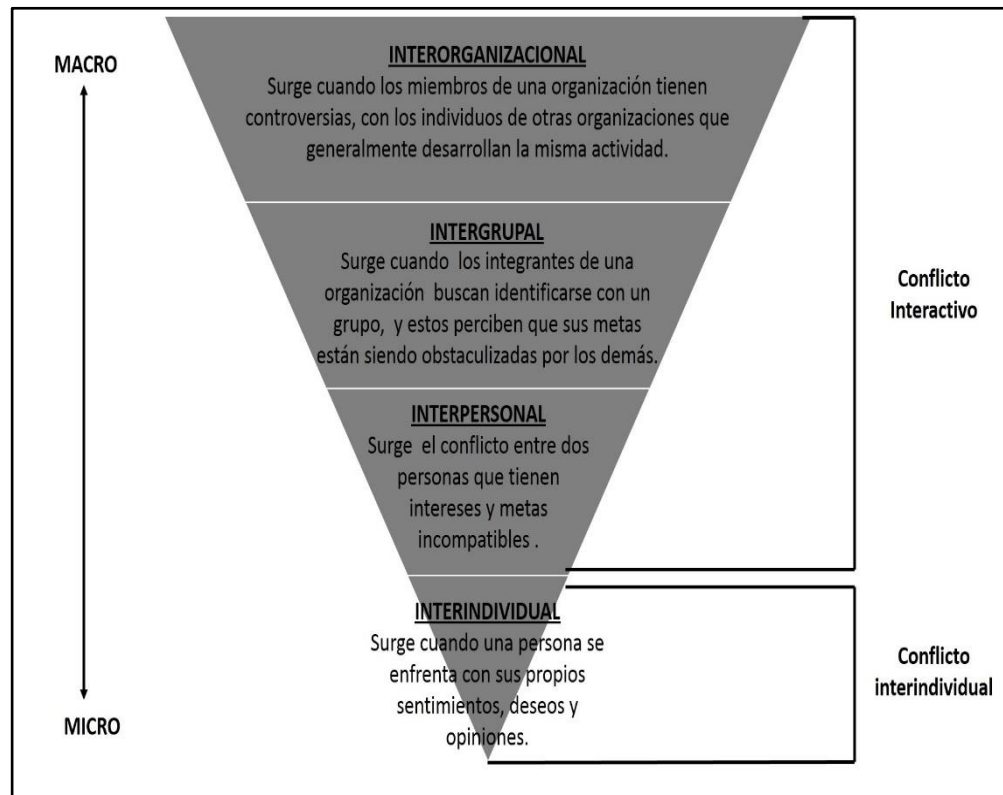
MACRO

INTERORGANIZACIONAL
Surge cuando los miembros de una organización tienen controversias, con los individuos de otras organizaciones que generalmente desarrollan la misma actividad.

INTERGRUPAL
Surge cuando los integrantes de una organización buscan identificarse con un grupo, y estos perciben que sus metas están siendo obstaculizadas por los demás.

INTERPERSONAL
Surge el conflicto entre dos personas que tienen intereses y metas incompatibles .

INTERINDIVIDUAL
Surge cuando una persona se enfrenta con sus propios sentimientos, deseos y opiniones.

MICRO

Conflicto Interactivo

Conflicto interindividual